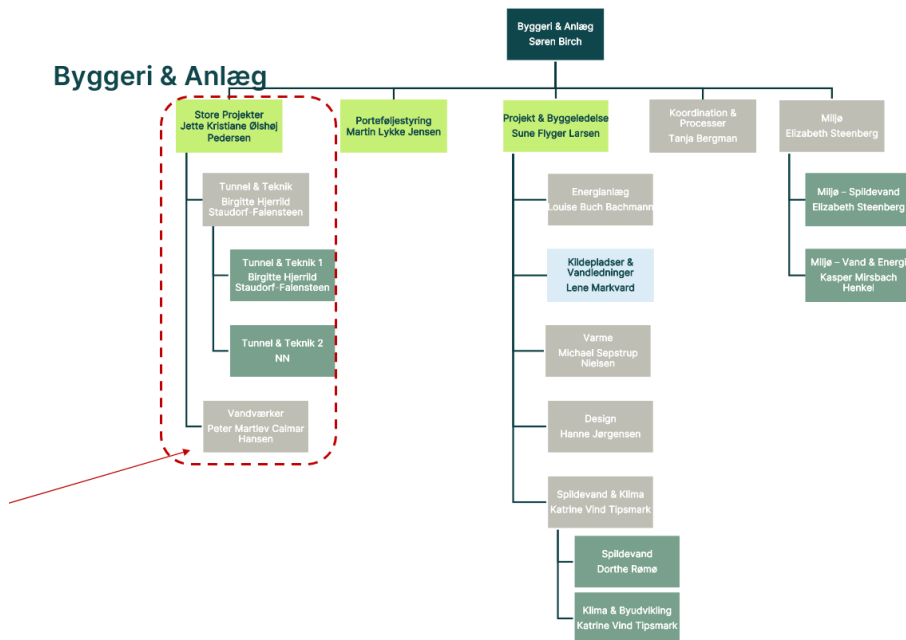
Byggeri & Anlæg
Søren Birch

Byggeri & Anlæg

Store Projekter
Jette Kristiane Ølshøj Pedersen

Porteføljestyring
Martin Lykke Jensen

Projekt & Byggeledelse
Sune Flyger Larsen

Koordination & Processer
Tanja Bergman

Miljø
Elizabeth Steenberg

Tunnel & Teknik
Birgitte Hjerrild Staudorf-Falensteen

Tunnel & Teknik 1
Birgitte Hjerrild Staudorf-Falensteen

Tunnel & Teknik 2
NN

Vandværker
Peter Martiev Calmar Hansen

Energianlæg
Louise Buch Bachmann

Kildepladser & Vandledninger
Lene Markvard

Varme
Michael Sepstrup Nielsen

Design
Hanne Jørgensen

Spildevand & Klima
Katrine Vind Tipsmark

Spildevand
Dorthe Rømø

Klima & Byudvikling
Katrine Vind Tipsmark

Miljø – Spildevand
Elizabeth Steenberg

Miljø – Vand & Energi
Kasper Mirsbach Henkel